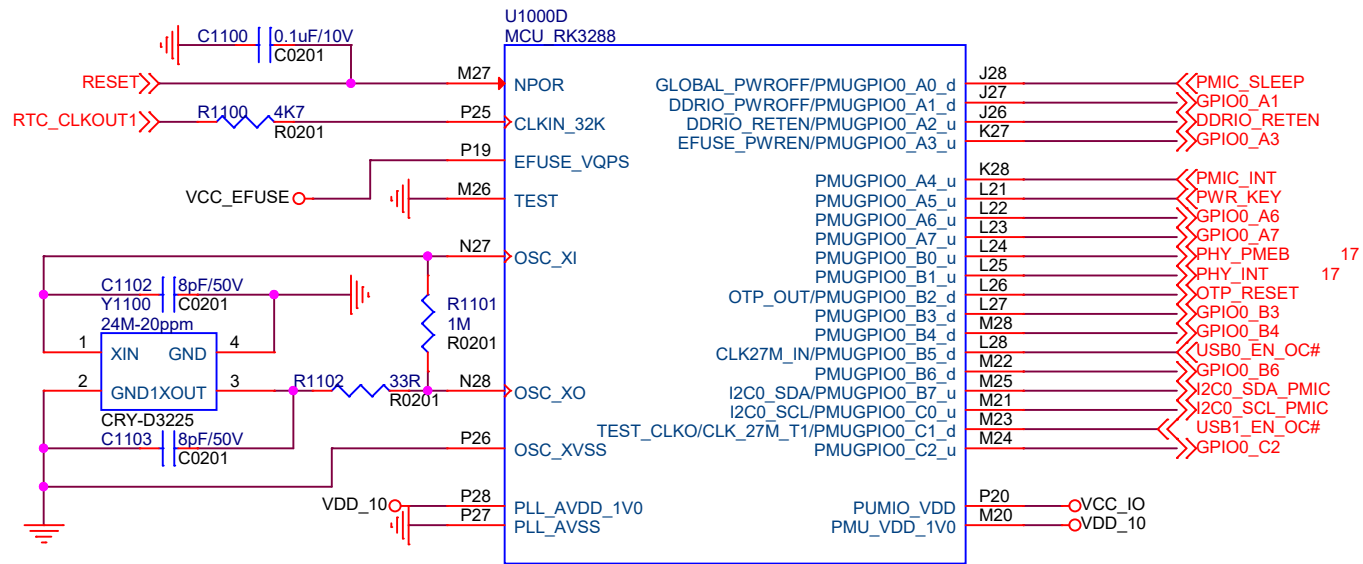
U1000D
MCU_RK3288

C1100 0.1uF/10V
C0201

RESET
M27 NPOR

RTC_CLKOUT1
R1100 4K7
R0201
P25 CLKIN_32K

P19 EFUSE_VQPS

VCC_EFUSE
M26 TEST

N27 OSC_XI

C1102 8pF/50V
Y1100 C0201
24M-20ppm

R1101
1M
R0201

1 XIN GND 4
2 GND1 XOUT 3
CRY-D3225

R1102 33R
R0201
N28 OSC_XO

C1103 8pF/50V
C0201

P26 OSC_XVSS

VDD_10
P28 PLL_AVDD_1V0
P27 PLL_AVSS

GLOBAL_PWROFF/PMUGPIO0_A0_d J28 PMIC_SLEEP
DDRIO_PWROFF/PMUGPIO0_A1_d J27 GPIO0_A1
DDRIO_RETEN/PMUGPIO0_A2_u J26 DDRIO_RETEN
EFUSE_PWREN/PMUGPIO0_A3_u K27 GPIO0_A3

PMUGPIO0_A4_u K28 PMIC_INT
PMUGPIO0_A5_u L21 PWR_KEY
PMUGPIO0_A6_u L22 GPIO0_A6
PMUGPIO0_A7_u L23 GPIO0_A7
PMUGPIO0_B0_u L24 PHY_PMEB 17
PMUGPIO0_B1_u L25 PHY_INT 17
OTP_OUT/PMUGPIO0_B2_d L26 OTP_RESET
PMUGPIO0_B3_d L27 GPIO0_B3
PMUGPIO0_B4_d M28 GPIO0_B4
CLK27M_IN/PMUGPIO0_B5_d L28 USB0_EN_OC#
PMUGPIO0_B6_d M22 GPIO0_B6
I2C0_SDA/PMUGPIO0_B7_u M25 I2C0_SDA_PMIC
I2C0_SCL/PMUGPIO0_C0_u M21 I2C0_SCL_PMIC
TEST_CLKO/CLK_27M_T1/PMUGPIO0_C1_d M23 USB1_EN_OC#
PMUGPIO0_C2_u M24 GPIO0_C2

PUMIO_VDD P20 VCC_IO
PMU_VDD_1V0 M20 VDD_10